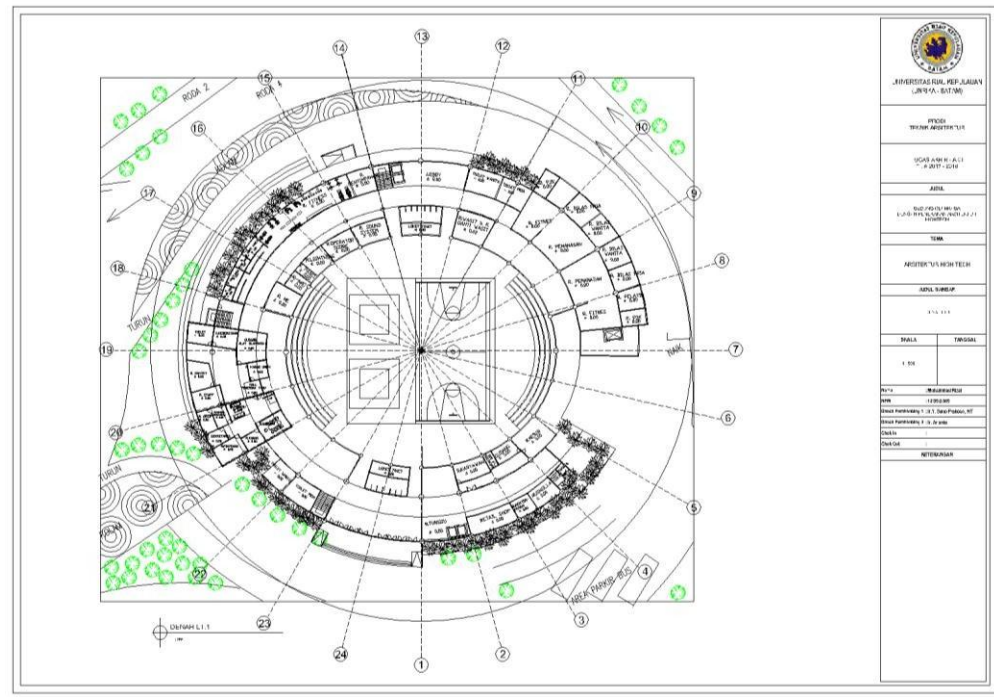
13
14
12
15
11
16
10
17
9
18
8
19
7
20
6
21
5
22
4
23
3
24
2
1

RODA 2
RODA 4
TURUN
TURUN
NAIK
AREA PARKIR BUS

R. FITNES
R. PENGINAPAN
R. FITNES
R. KELAS SENAM
R. FITNES

DENAH LT.1

UNIVERSITAS RIAU KEPULAUAN
(UNRIKA - BATAM)

PRODI
TEKNIK ARSITEKTUR

TUGAS AKHIR
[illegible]

JUDUL
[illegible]

TEMA
ARSITEKTUR HIGH TECH

JUDUL GAMBAR
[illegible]

SKALA
TANGGAL
1 : 500

Nama : Muhammad Rizal
NPM : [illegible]
Dosen Pembimbing 1 : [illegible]
Dosen Pembimbing 2 : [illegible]
Check :
Check Coll :
KETERANGAN